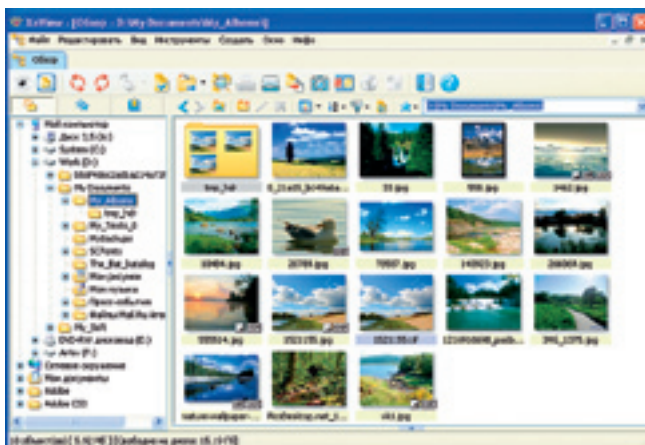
XnView - [Обзор - D:\My Documents\My_Albums\]

Файл Редактировать Вид Инструменты Создать Окно Инфо

Обзор

Мой компьютер
Диск 3,5 (A:)
System (C:)
Work (D:)
My Documents
My_Albums
tmp_hdr
My_Texts_3
Multimedia
Vi Photo
The_Bat_Databa
Мои рисунки
Моя музыка
Предн-собств
Documents
My_Soft
DVD-RW дисковод (E:)
Artiv (F:)
Сетевое окружение
Мои документы
Adobe
Adobe CS3

tmp_hdr
8_21a05_0649bda...
33.jpg
998.jpg
1462.jpg
10404.jpg
20789.jpg
70007.jpg
142023.jpg
266804.jpg
155914.jpg
1521155.jpg
1521153.tif
121656840_prob...
1M0_1375.jpg
nature.wallpaper...
PicDesktop.net_0...
vki.jpg

18 объект(ов) [ 5.92 МБ ] [Свободно на диске: 18,13 ГБ]